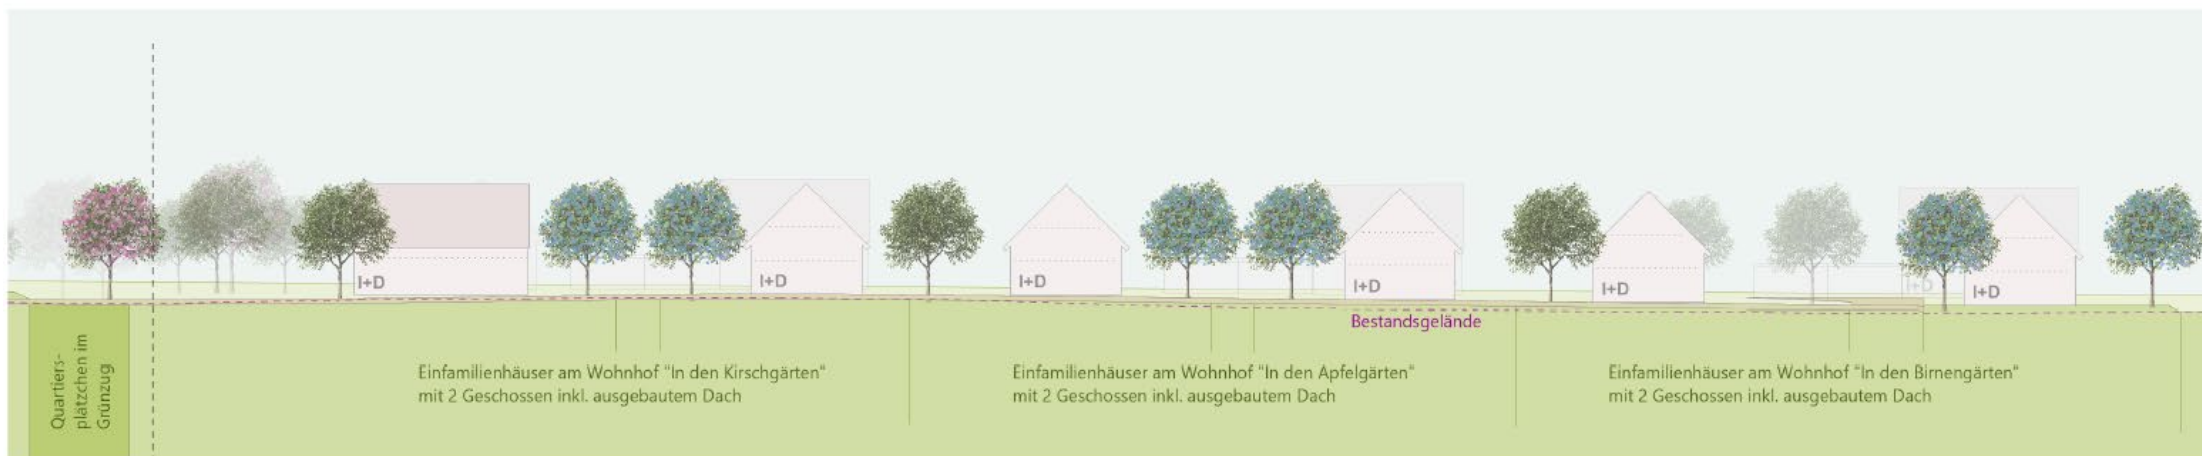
I+D

I+D

I+D

I+D

I+D

I+D

I+D

Bestandsgelände

Quartiers-plätzchen im Grünzug

Einfamilienhäuser am Wohnhof "In den Kirschgärten" mit 2 Geschossen inkl. ausgebautem Dach

Einfamilienhäuser am Wohnhof "In den Apfelgärten" mit 2 Geschossen inkl. ausgebautem Dach

Einfamilienhäuser am Wohnhof "In den Birnengärten" mit 2 Geschossen inkl. ausgebautem Dach